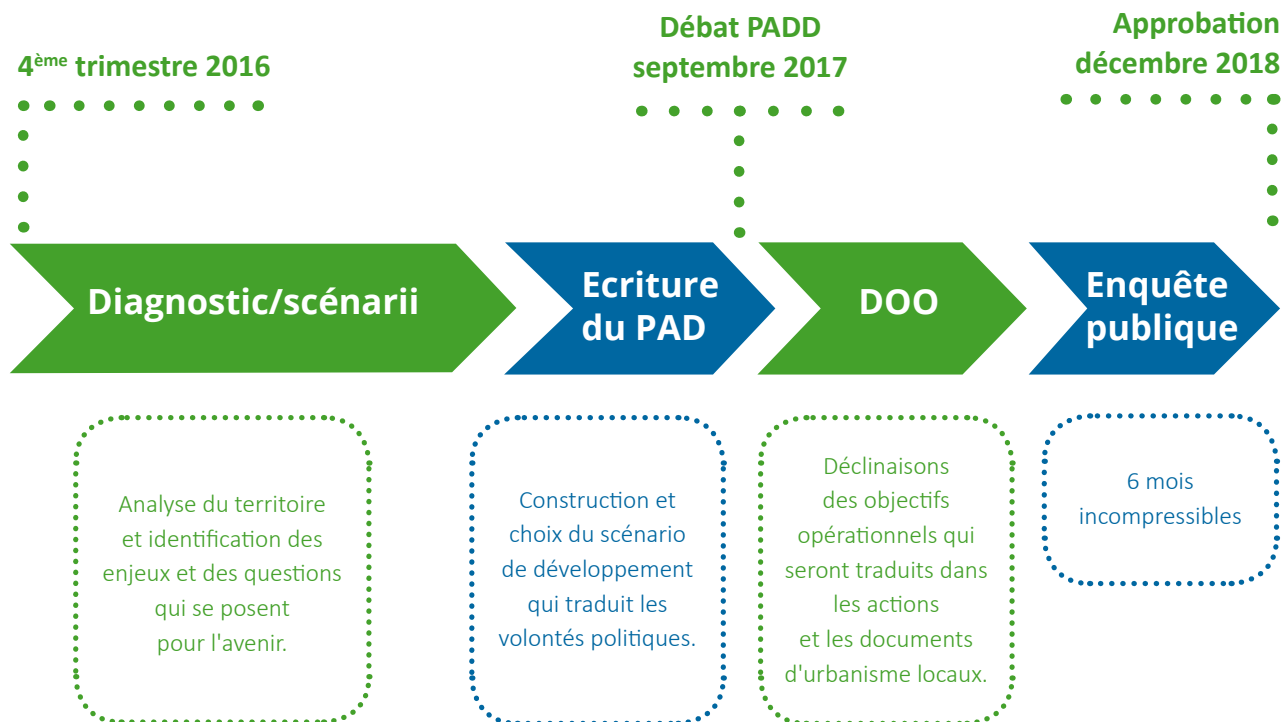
4$^{ème}$ trimestre 2016

Débat PADD septembre 2017

Approbation décembre 2018

Diagnostic/scénarii

Ecriture du PAD

DOO

Enquête publique

Analyse du territoire et identification des enjeux et des questions qui se posent pour l'avenir.

Construction et choix du scénario de développement qui traduit les volontés politiques.

Déclinaisons des objectifs opérationnels qui seront traduits dans les actions et les documents d'urbanisme locaux.

6 mois incompressibles